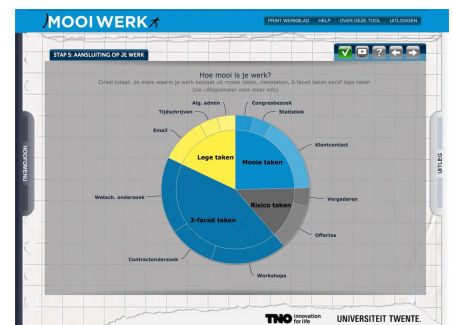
MOOI WERK

PRINT WERKBLAD | HELP | OVER DEZE TOOL | UITLOGGEN

STAP 5: AANSLUITING OP JE WERK

HOOFDMENU

UITLEG

Hoe mooi is je werk?

Cirkel totaal: de mate waarin je werk bestaat uit mooie taken, risicotaken, 2-faced taken en/of lege taken (zie uitlegvenster voor meer info)

Alg. admin

Congresbezoek

Tijdschrijven

Statistiek

Email

Klantcontact

Lege taken

Mooie taken

Vergaderen

Wetsch. onderzoek

Risico taken

Offertes

2-faced taken

Contractonderzoek

Workshops

TNO innovation for life

UNIVERSITEIT TWENTE.